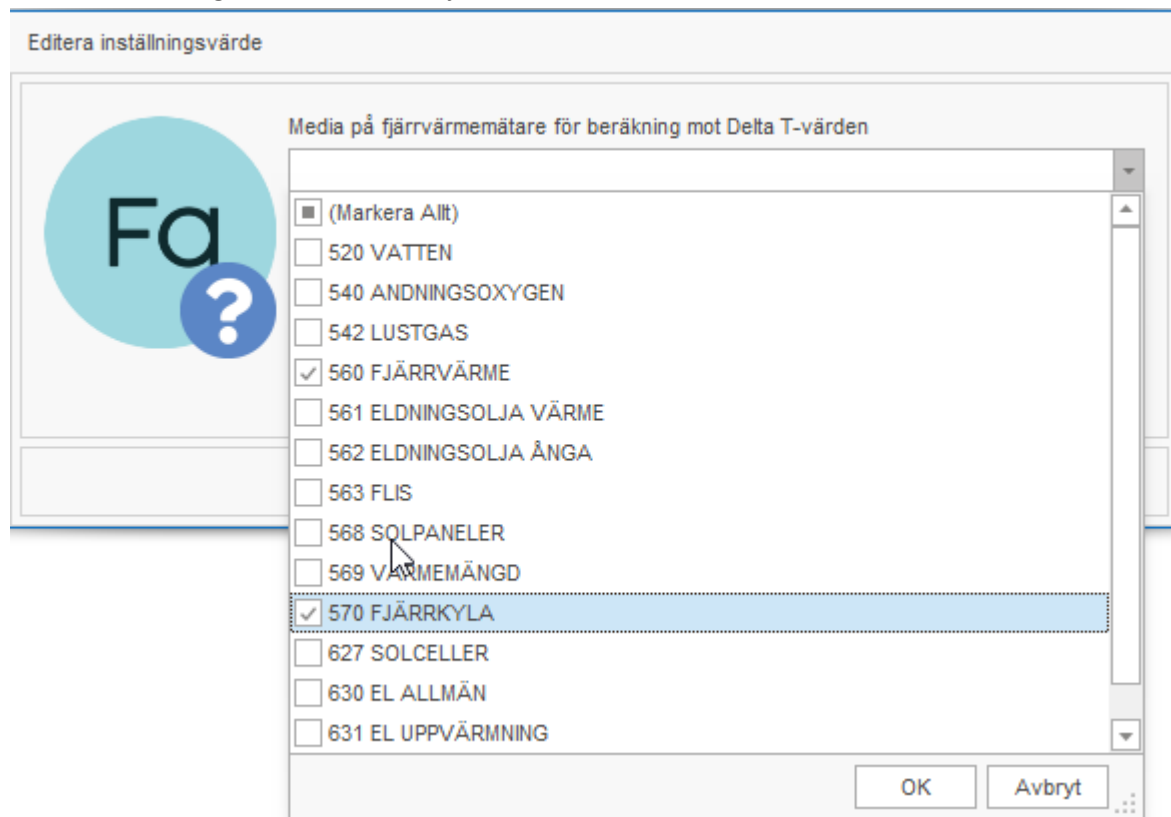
Editera inställningsvärde

Fa

?

Media på fjärrvärmemätare för beräkning mot Delta T-värden

(Markera Allt)
520 VATTEN
540 ANDNINGSOXYGEN
542 LUSTGAS
560 FJÄRRVÄRME
561 ELDNINGSOLJA VÄRME
562 ELDNINGSOLJA ÅNGA
563 FLIS
568 SOLPANELER
569 VÄRMEMÄNGD
570 FJÄRRKYLA
627 SOLCELLER
630 EL ALLMÄN
631 EL UPPVÄRMNING

OK
Avbryt